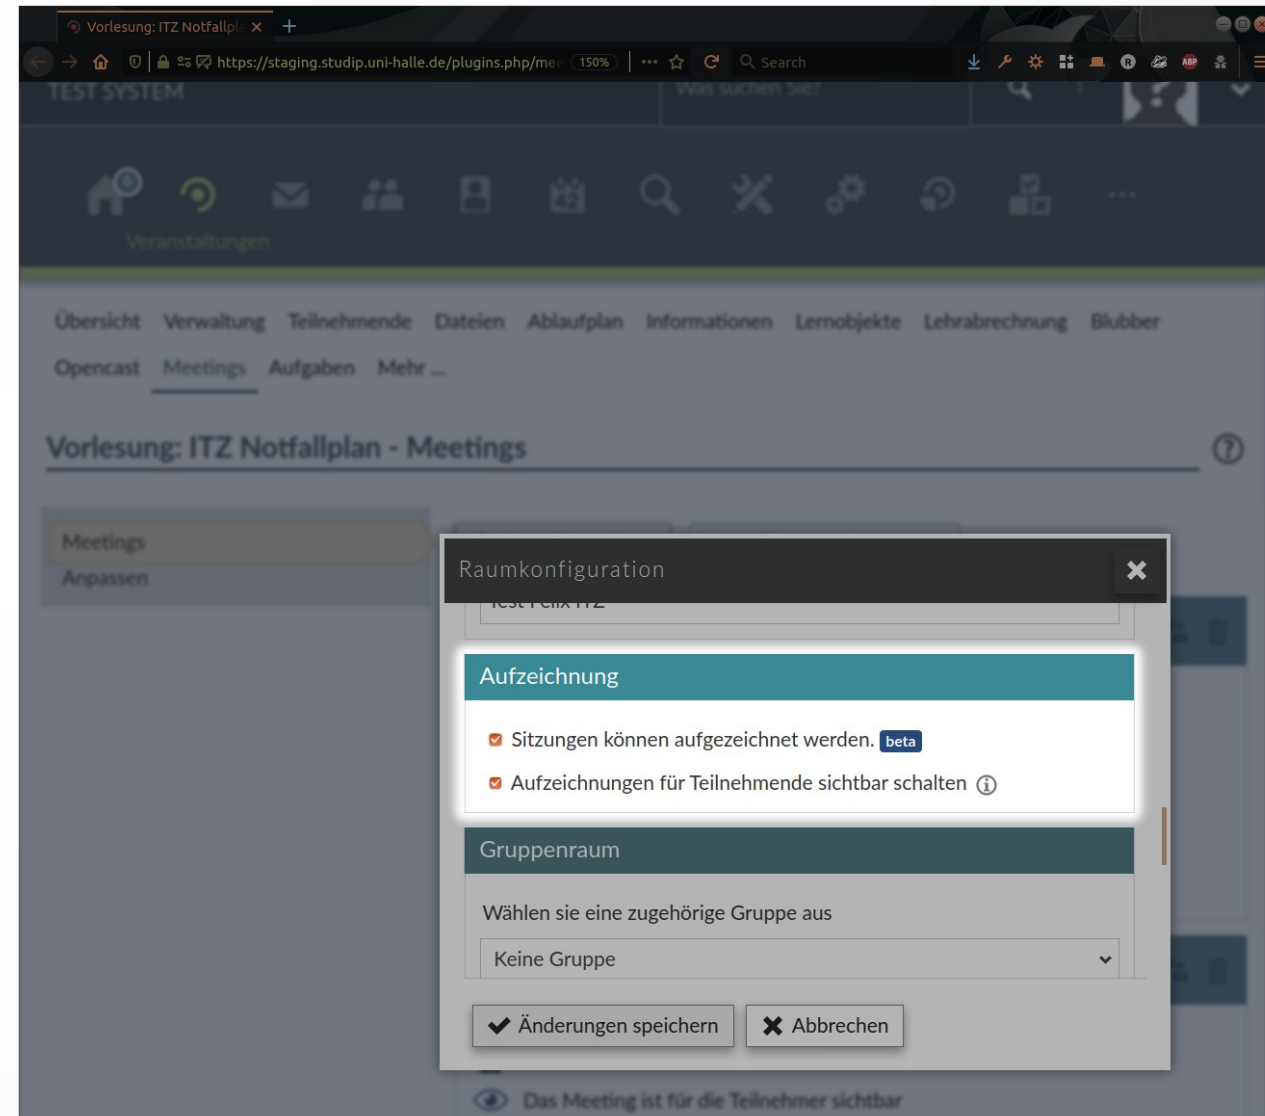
Vorlesung: ITZ Notfallpl

https://staging.studip.uni-halle.de/plugins.php/mee 150% Search

TEST SYSTEM

Was suchen Sie?

Veranstaltungen

Übersicht Verwaltung Teilnehmende Dateien Ablaufplan Informationen Lernobjekte Lehrabrechnung Blubber Opencast Meetings Aufgaben Mehr ...

Vorlesung: ITZ Notfallplan - Meetings

Meetings
Anpassen

Raumkonfiguration

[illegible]

Aufzeichnung

Sitzungen können aufgezeichnet werden. beta

Aufzeichnungen für Teilnehmende sichtbar schalten

Gruppenraum

Wählen sie eine zugehörige Gruppe aus

Keine Gruppe

Änderungen speichern Abbrechen

Das Meeting ist für die Teilnehmer sichtbar